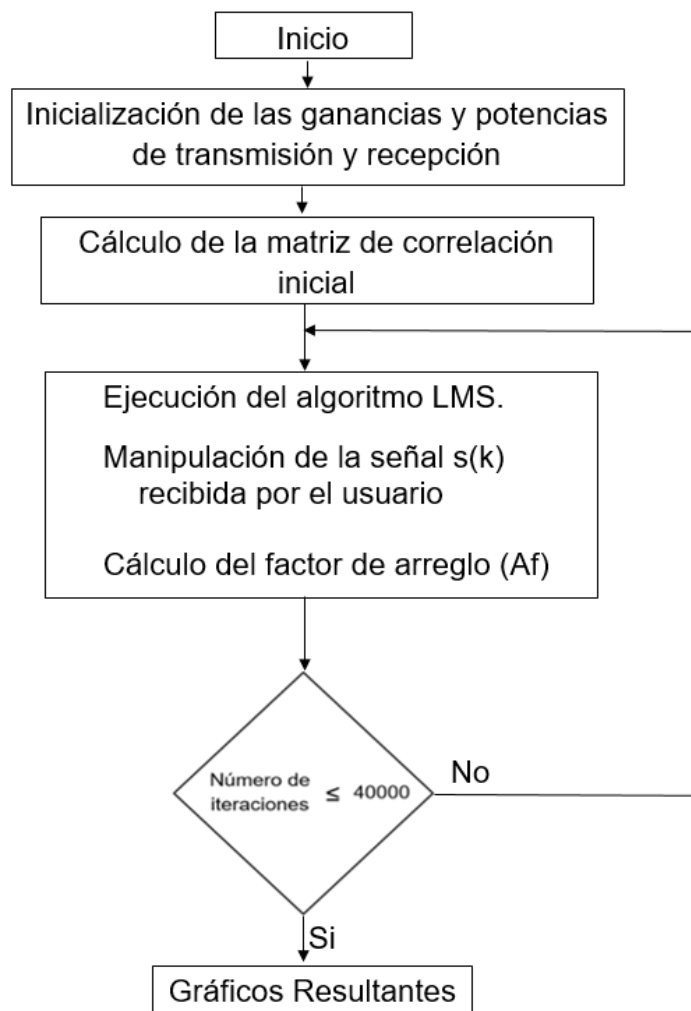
Inicio

Inicialización de las ganancias y potencias de transmisión y recepción

Cálculo de la matriz de correlación inicial

Ejecución del algoritmo LMS.

Manipulación de la señal s(k) recibida por el usuario

Cálculo del factor de arreglo (Af)

Número de iteraciones $\leq$ 40000

No

Si

Gráficos Resultantes